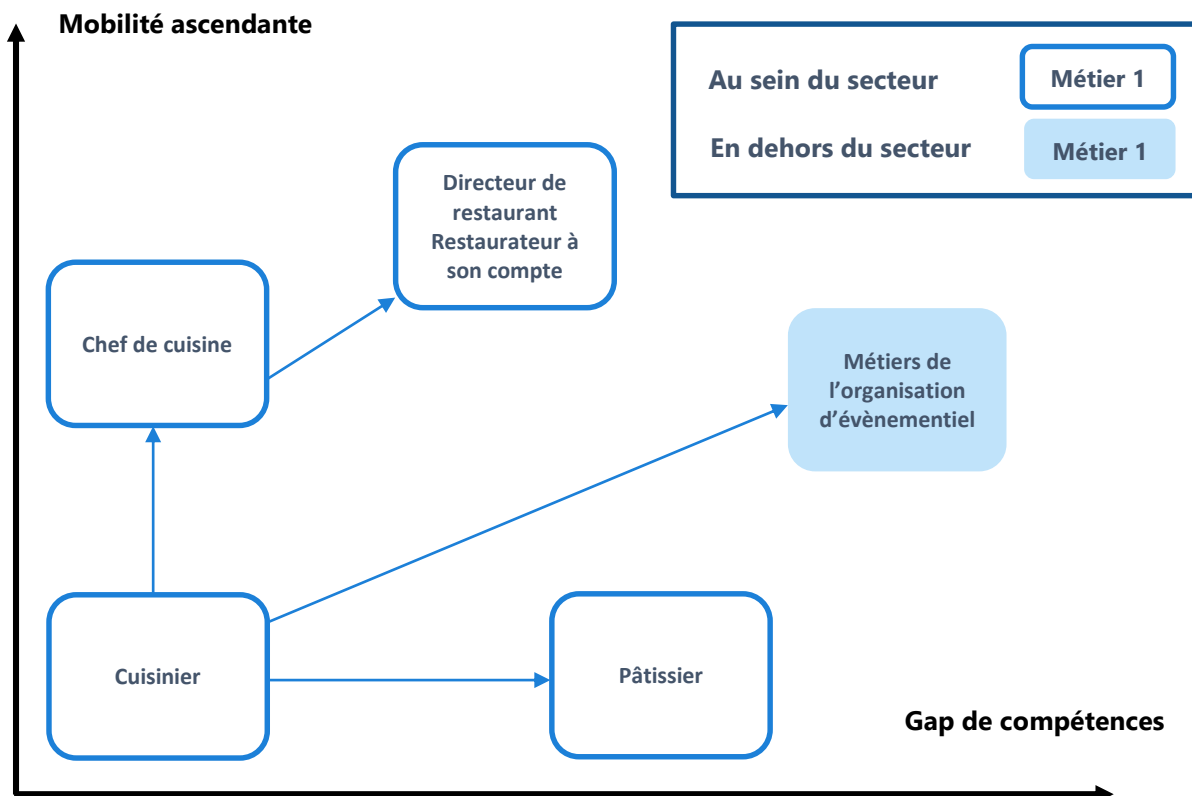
Mobilité ascendante

Au sein du secteur

Métier 1

En dehors du secteur

Métier 1

Directeur de restaurant Restaurateur à son compte

Chef de cuisine

Métiers de l’organisation d’évènementiel

Cuisinier

Pâtissier

Gap de compétences